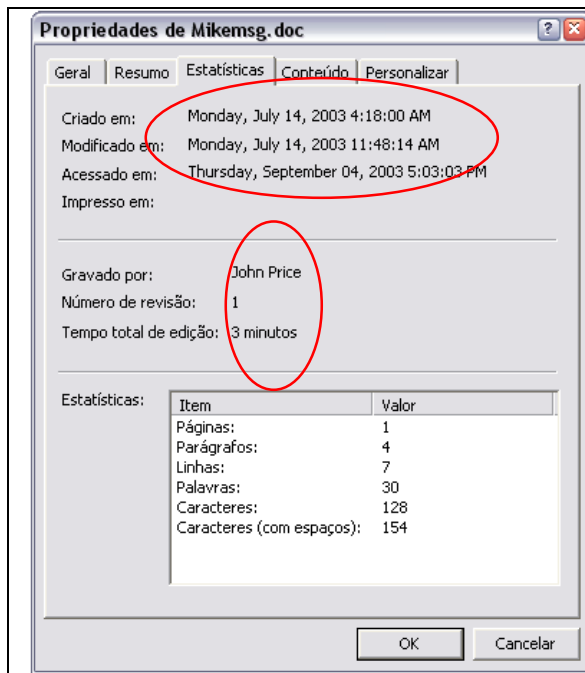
Propriedades de Mikemsg.doc

Geral | Resumo | Estatísticas | Conteúdo | Personalizar

Criado em: Monday, July 14, 2003 4:18:00 AM
Modificado em: Monday, July 14, 2003 11:48:14 AM
Acessado em: Thursday, September 04, 2003 5:03:03 PM
Impresso em:

Gravado por: John Price
Número de revisão: 1
Tempo total de edição: 3 minutos

Estatísticas:

| Item | Valor |
|---|---|
| Páginas: | 1 |
| Parágrafos: | 4 |
| Linhas: | 7 |
| Palavras: | 30 |
| Caracteres: | 128 |
| Caracteres (com espaços): | 154 |

OK Cancelar